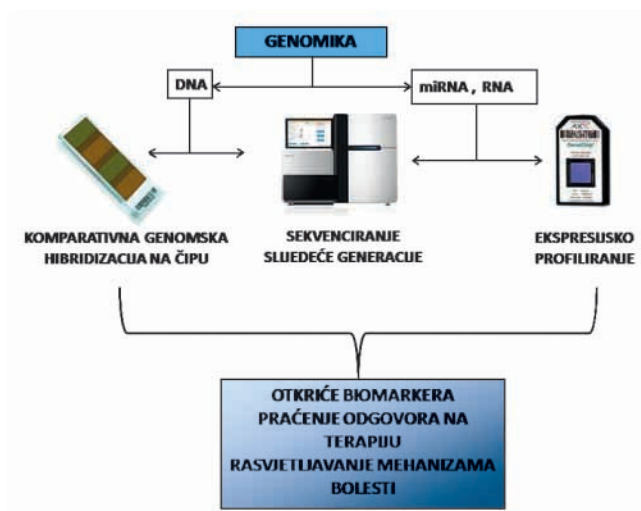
GENOMIKA

DNA

miRNA , RNA

KOMPARATIVNA GENOMSKA HIBRIDIZACIJA NA ČIPU

SEKVENCIRANJE SLJEDEĆE GENERACIJE

EKSPRESIJSKO PROFILIRANJE

OTKRIĆE BIOMARKERA
PRAĆENJE ODGOVORA NA TERAPIJU
RASVJETLJAVANJE MEHANIZAMA BOLESTI